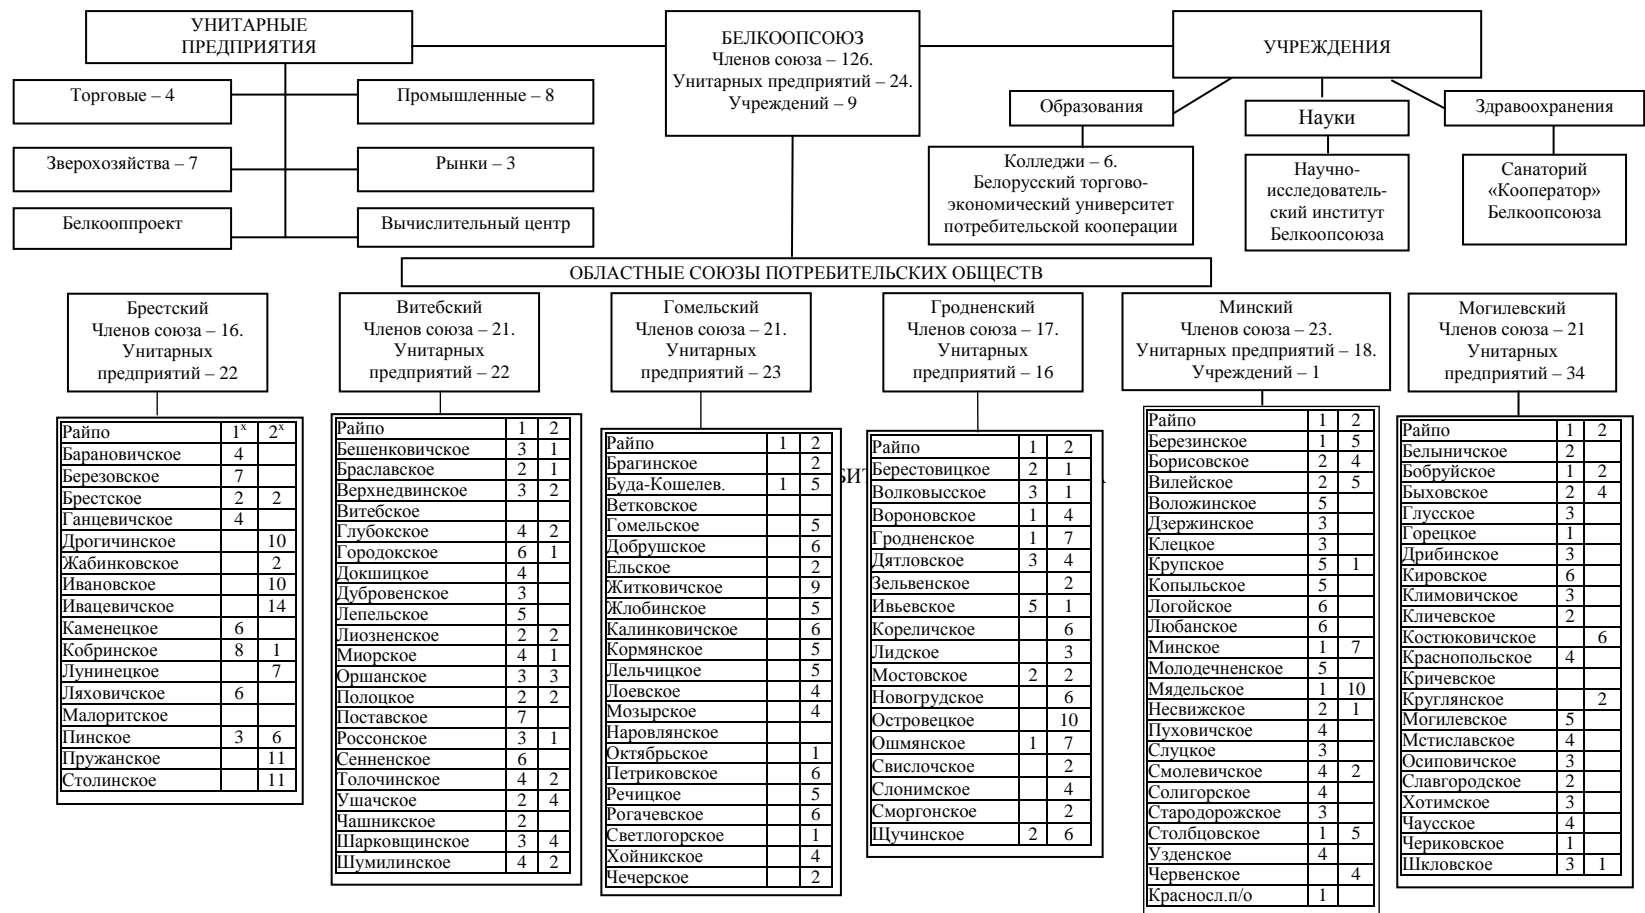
УНИТАРНЫЕ ПРЕДПРИЯТИЯ

Торговые – 4

Промышленные – 8

Зверохозяйства – 7

Рынки – 3

Белкоопроект

Вычислительный центр

БЕЛКООПСОЮЗ
Членов союза – 126.
Унитарных предприятий – 24.
Учреждений – 9

УЧРЕЖДЕНИЯ

Образования

Науки

Здравоохранения

Колледжи – 6.
Белорусский торгово-экономический университет потребительской кооперации

Научно-исследовательский институт Белкоопсоюза

Санаторий «Кооператор» Белкоопсоюза

ОБЛАСТНЫЕ СОЮЗЫ ПОТРЕБИТЕЛЬСКИХ ОБЩЕСТВ

Брестский
Членов союза – 16.
Унитарных предприятий – 22

| Райпо | $1^x$ | $2^x$ |
|---|---|---|
| Барановичское | 4 | |
| Березовское | 7 | |
| Брестское | 2 | 2 |
| Ганцевичское | 4 | |
| Дрогичинское | | 10 |
| Жабинковское | | 2 |
| Ивановское | | 10 |
| Ивацевичское | | 14 |
| Каменецкое | 6 | |
| Кобринское | 8 | 1 |
| Лунинецкое | | 7 |
| Ляховичское | 6 | |
| Малоритское | | |
| Пинское | 3 | 6 |
| Пружанское | | 11 |
| Столинское | | 11 |

Витебский
Членов союза – 21.
Унитарных предприятий – 22

| Райпо | 1 | 2 |
|---|---|---|
| Бешенковичское | 3 | 1 |
| Браславское | 2 | 1 |
| Верхнедвинское | 3 | 2 |
| Витебское | | |
| Глубокское | 4 | 2 |
| Городокское | 6 | 1 |
| Докшицкое | 4 | |
| Дубровенское | 3 | |
| Лепельское | 5 | |
| Лиозненское | 2 | 2 |
| Миорское | 4 | 1 |
| Оршанское | 3 | 3 |
| Полоцкое | 2 | 2 |
| Поставское | 7 | |
| Россонское | 3 | 1 |
| Сенненское | 6 | |
| Толочинское | 4 | 2 |
| Ушачское | 2 | 4 |
| Чашникское | 2 | |
| Шарковщинское | 3 | 4 |
| Шумилинское | 4 | 2 |

Гомельский
Членов союза – 21.
Унитарных предприятий – 23

| Райпо | 1 | 2 |
|---|---|---|
| Брагинское | | 2 |
| Буда-Кошелев. | 1 | 5 |
| Ветковское | | |
| Гомельское | | 5 |
| Добрушское | | 6 |
| Ельское | | 2 |
| Житковичское | | 9 |
| Жлобинское | | 5 |
| Калинковичское | | 6 |
| Кормянское | | 5 |
| Лельчицкое | | 5 |
| Лоевское | | 4 |
| Мозырское | | 4 |
| Наровлянское | | |
| Октябрьское | | 1 |
| Петриковское | | 6 |
| Речицкое | | 5 |
| Рогачевское | | 6 |
| Светлогорское | | 1 |
| Хойникское | | 4 |
| Чечерское | | 2 |

Гродненский
Членов союза – 17.
Унитарных предприятий – 16

| Райпо | 1 | 2 |
|---|---|---|
| Берестовицкое | 2 | 1 |
| Волковысское | 3 | 1 |
| Вороновское | 1 | 4 |
| Гродненское | 1 | 7 |
| Дятловское | 3 | 4 |
| Зельвенское | | 2 |
| Ивьевское | 5 | 1 |
| Кореличское | | 6 |
| Лидское | | 3 |
| Мостовское | 2 | 2 |
| Новогрудское | | 6 |
| Островецкое | | 10 |
| Ошмянское | 1 | 7 |
| Свислочское | | 2 |
| Слонимское | | 4 |
| Сморгонское | | 2 |
| Щучинское | 2 | 6 |

Минский
Членов союза – 23.
Унитарных предприятий – 18.
Учреждений – 1

| Райпо | 1 | 2 |
|---|---|---|
| Березинское | 1 | 5 |
| Борисовское | 2 | 4 |
| Вилейское | 2 | 5 |
| Воложинское | 5 | |
| Дзержинское | 3 | |
| Клецкое | 3 | |
| Крупское | 5 | 1 |
| Копыльское | 5 | |
| Логойское | 6 | |
| Любанское | 6 | |
| Минское | 1 | 7 |
| Молодечненское | 5 | |
| Мядельское | 1 | 10 |
| Несвижское | 2 | 1 |
| Пуховичское | 4 | |
| Слуцкое | 3 | |
| Смолевичское | 4 | 2 |
| Солигорское | 4 | |
| Стародорожское | 3 | |
| Столбцовское | 1 | 5 |
| Узденское | 4 | |
| Червенское | | 4 |
| Красносл.п/о | 1 | |

Могилевский
Членов союза – 21
Унитарных предприятий – 34

| Райпо | 1 | 2 |
|---|---|---|
| Белыничское | 2 | |
| Бобруйское | 1 | 2 |
| Быховское | 2 | 4 |
| Глусское | 3 | |
| Горецкое | 1 | |
| Дрибинское | 3 | |
| Кировское | 6 | |
| Климовичское | 3 | |
| Кличевское | 2 | |
| Костюковичское | | 6 |
| Краснопольское | 4 | |
| Кричевское | | |
| Круглянское | | 2 |
| Могилевское | 5 | |
| Мстиславское | 4 | |
| Осиповичское | 3 | |
| Славгородское | 2 | |
| Хотимское | 3 | |
| Чаусское | 4 | |
| Чериковское | 1 | |
| Шкловское | 3 | 1 |